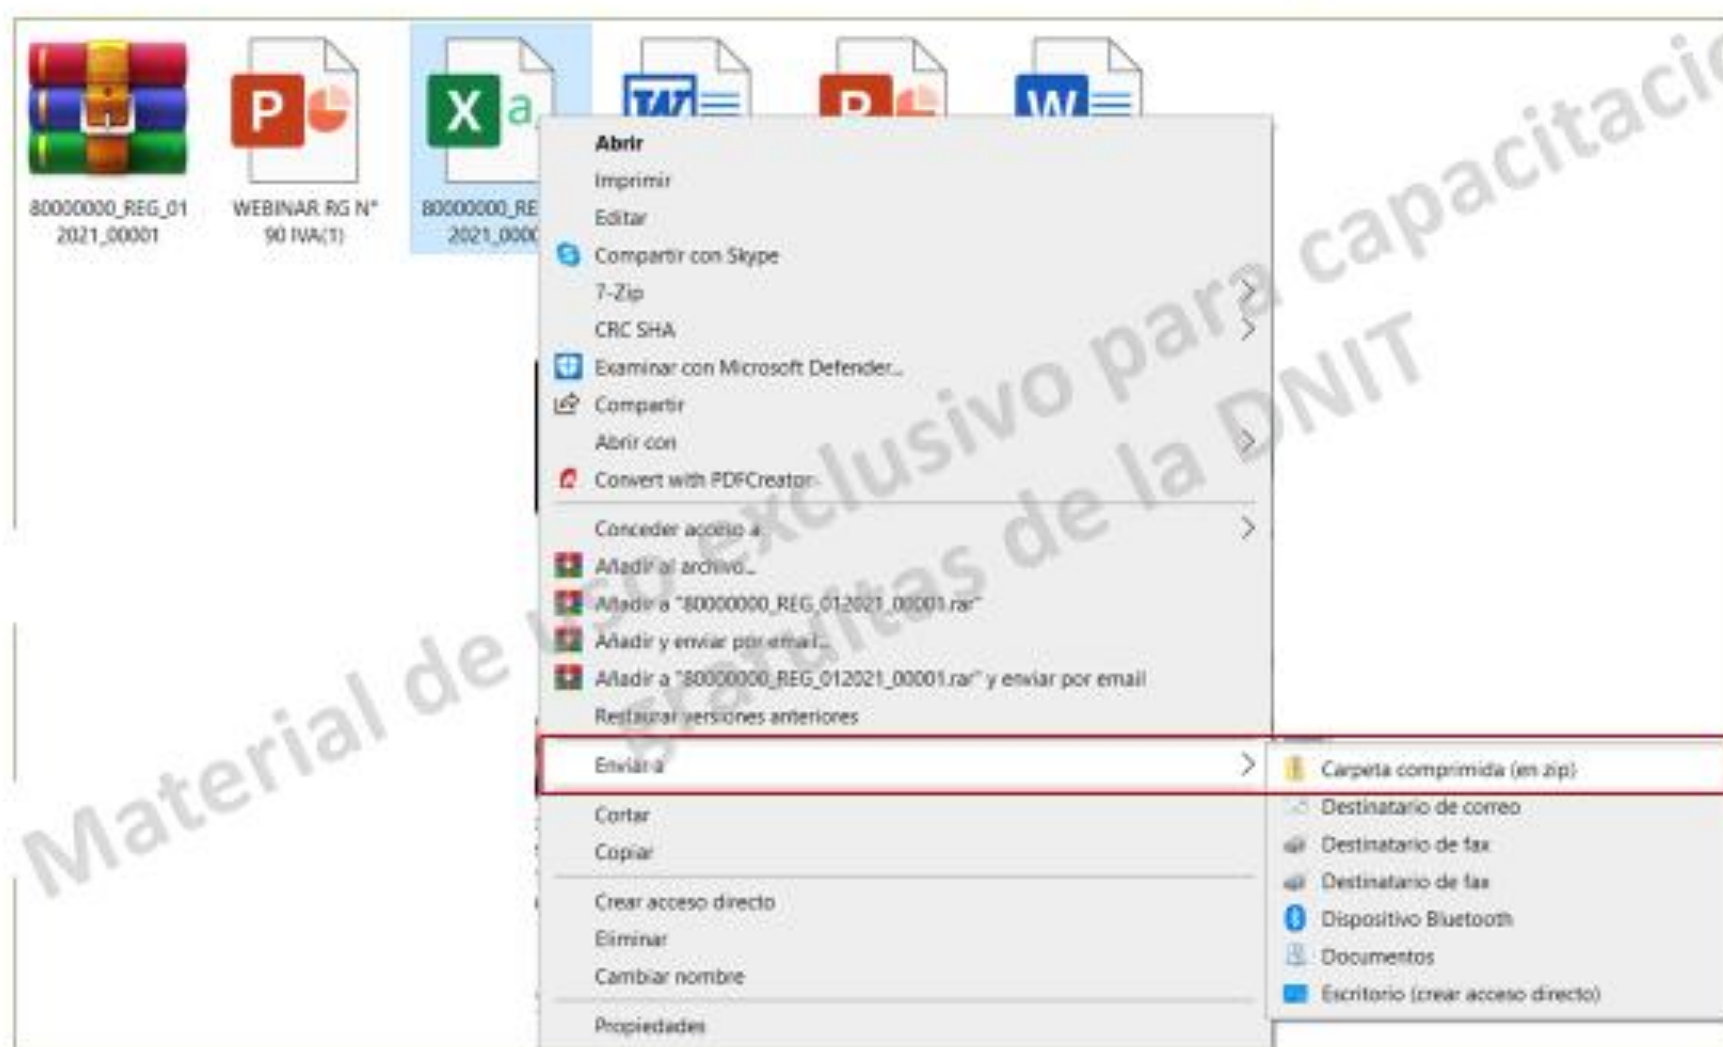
80000000_REG_012021_00001

WEBINAR RG N° 90 IVA(1)

80000000_RE 2021_000

Abrir
Imprimir
Editar
Compartir con Skype
7-Zip
CRC SHA
Examinar con Microsoft Defender...
Compartir
Abrir con
Convert with PDFCreator
Conceder acceso a
Añadir al archivo...
Añadir a "80000000_REG_012021_00001.rar"
Añadir y enviar por email...
Añadir a "80000000_REG_012021_00001.rar" y enviar por email
Restaurar versiones anteriores
Enviar a
Cortar
Copiar
Crear acceso directo
Eliminar
Cambiar nombre
Propiedades

Carpeta comprimida (en zip)
Destinatario de correo
Destinatario de fax
Destinatario de fax
Dispositivo Bluetooth
Documentos
Escritorio (crear acceso directo)

Material de uso exclusivo para capacitacio gratuitas de la DNIT